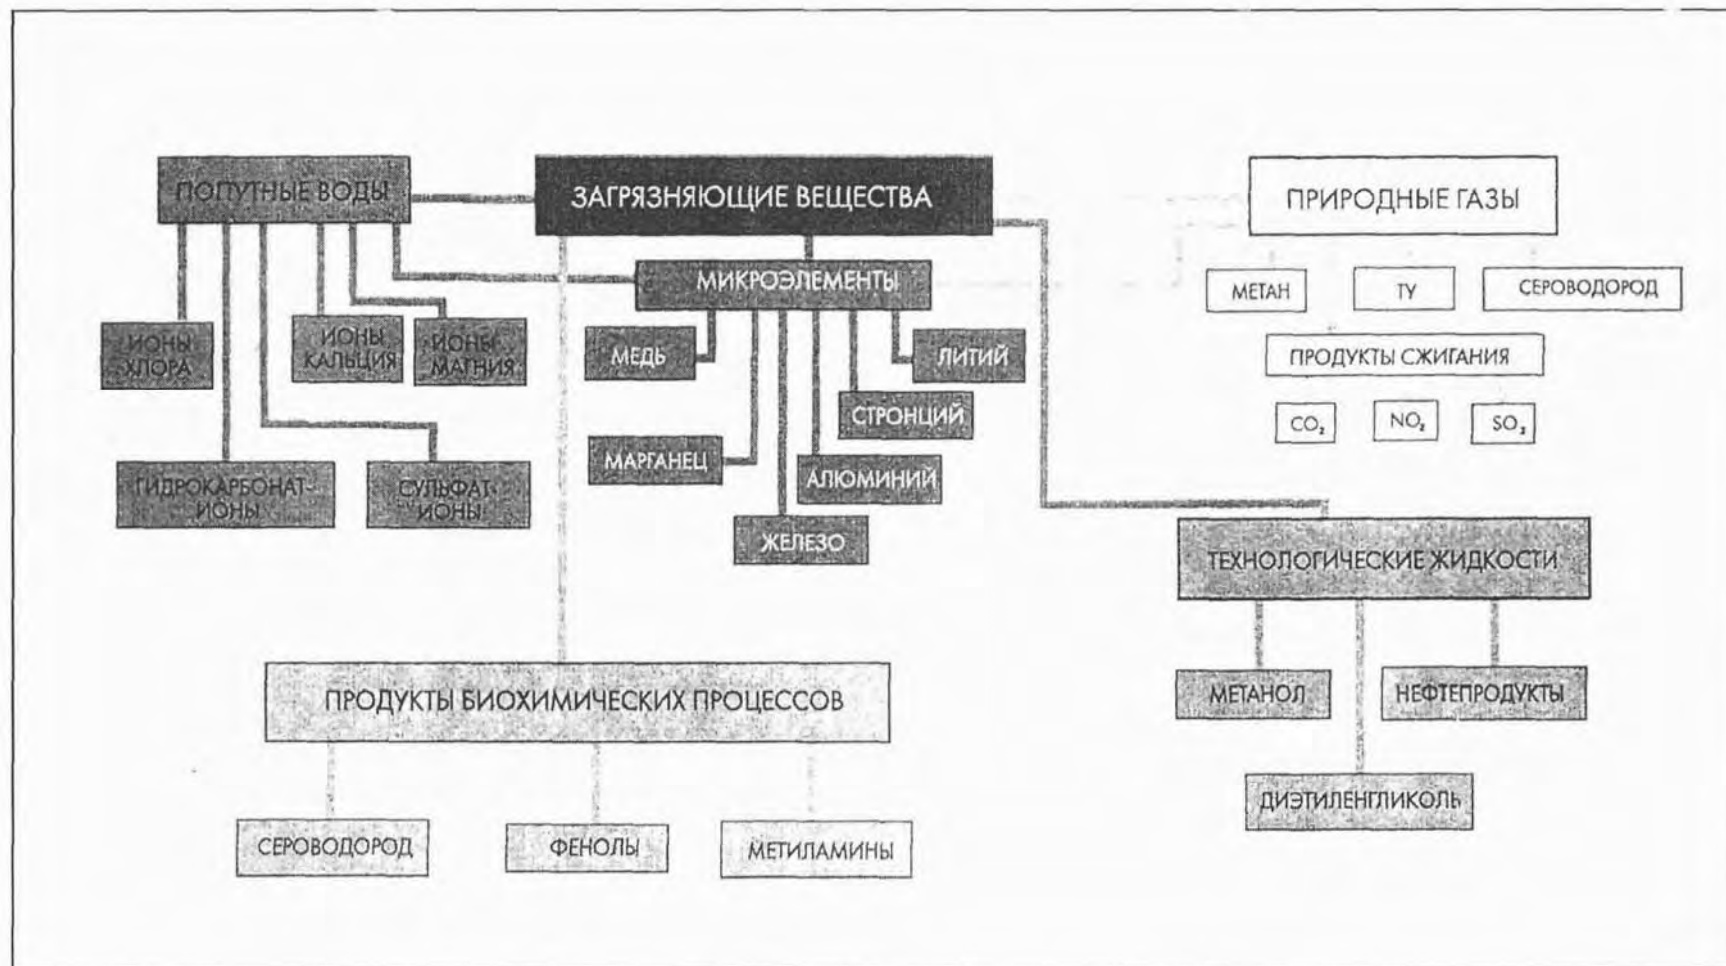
ПОПУТНЫЕ ВОДЫ

ЗАГРЯЗНЯЮЩИЕ ВЕЩЕСТВА

ПРИРОДНЫЕ ГАЗЫ

МИКРОЭЛЕМЕНТЫ

МЕТАН

ТУ

СЕРОВОДОРОД

ИОНЫ ХЛОРА

ИОНЫ КАЛЬЦИЯ

ИОНЫ МАГНИЯ

МЕДЬ

ЛИТИЙ

ПРОДУКТЫ СЖИГАНИЯ

СТРОНЦИЙ

$CO_2$

$NO_2$

$SO_2$

МАРГАНЕЦ

АЛЮМИНИЙ

ГИДРОКАРБОНАТ-ИОНЫ

СУЛЬФАТ-ИОНЫ

ЖЕЛЕЗО

ТЕХНОЛОГИЧЕСКИЕ ЖИДКОСТИ

ПРОДУКТЫ БИОХИМИЧЕСКИХ ПРОЦЕССОВ

МЕТАНОЛ

НЕФТЕПРОДУКТЫ

ДИЭТИЛЕНГЛИКОЛЬ

СЕРОВОДОРОД

ФЕНОЛЫ

МЕТИЛАМИНЫ